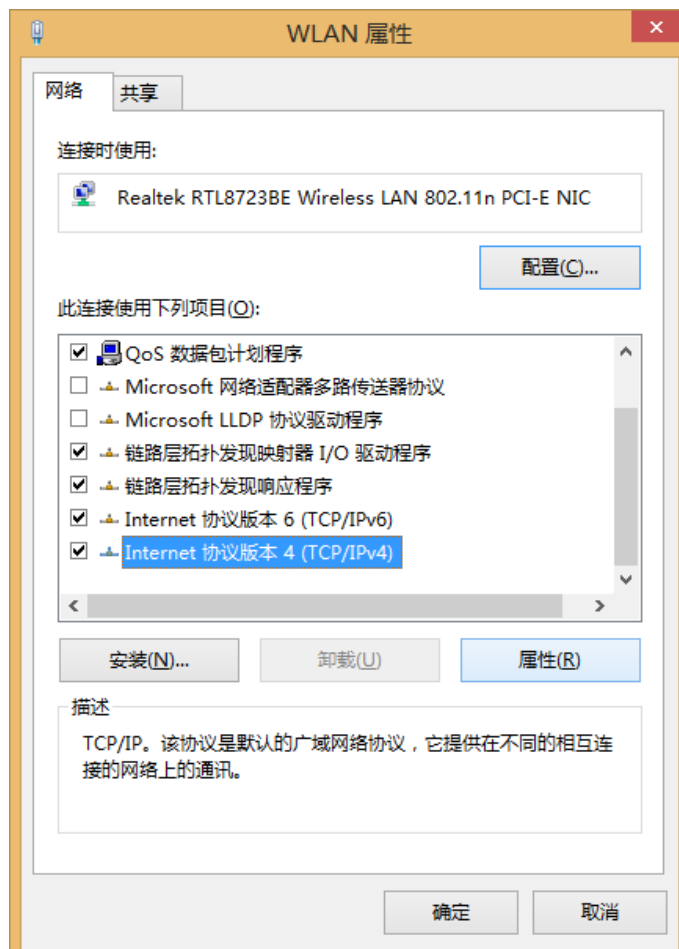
WLAN 属性

网络
共享

连接时使用:

Realtek RTL8723BE Wireless LAN 802.11n PCI-E NIC

配置(C)...

此连接使用下列项目(O):

QoS 数据包计划程序
Microsoft 网络适配器多路传送器协议
Microsoft LLDP 协议驱动程序
链路层拓扑发现映射器 I/O 驱动程序
链路层拓扑发现响应程序
Internet 协议版本 6 (TCP/IPv6)
Internet 协议版本 4 (TCP/IPv4)

安装(N)...
卸载(U)
属性(R)

描述

TCP/IP。该协议是默认的广域网络协议，它提供在不同的相互连接的网络上的通讯。

确定
取消